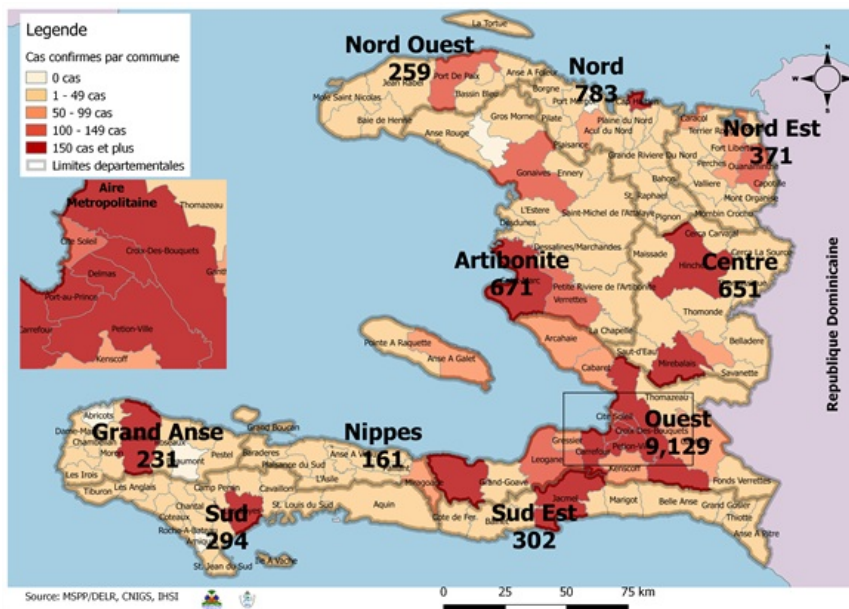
Legende

Cas confirmes par commune

0 cas

1 - 49 cas

50 - 99 cas

100 - 149 cas

150 cas et plus

Limites departementales

Aire Metropolitaine

Thomazeau

Cite Soleil

Croix-Des-Bouquets

Delmas

Port-au-Prince

Gantl

Carrefour

Petion-Ville

Kenscoff

La Tortue

Nord Ouest

259

Port De Paix

Jean Rabel

Mole Saint Nicolas

Bassin Bleu

Anse A Foleur

Borgne

Nord

783

Port Margot

Baie de Henne

Gros Morne

Pilate

Plaine du Nord

Acul du Nord

Anse Rouge

Plaisance

Caracol

Terrier Rouge

Fort Liberte

Nord Est

371

Ouanaminthe

Capotille

Mont Organise

Grande Riviere Du Nord

Perches

Bahon

Vallieres

Gonaives

Ennery

St. Raphael

Pignon

Mombin Crochu

Cerca Carvajal

Cerca La Source

L'Estere

Saint-Michel de l'Attalaye

Desdunes

Dessalines/Marchandes

Maissade

Hinche

Artibonite

671

Petite Riviere de l'Artibonite

Verrettes

Centre

651

Thomonde

La Chapelle

Belladere

Pointe A Raquette

Anse A Galet

Arcahaie

Saut-d'Eau

Mirebalais

Savanette

Cabaret

Thomazeau

Cite Soleil

Croix-Des-Bouquets

Ouest

9,129

Petion-Ville

Gressier

Carrefour

Leogane

Kenscoff

Fonds Verrettes

Republique Dominicaine

Abricots

Dame-Marie

Chambellan

Moron

Grand Anse

231

Jeremie

Les Irois

Tiburon

Les Anglais

Grand Boucan

Baraderes

Pestel

Paillant du Sud

Anse A Veau

L'Asile

Nippes

161

Miragoane

Camp Perrin

Chantal

Coteaux

Roche-A-Bateau

Port-Salut

Cavaillon

St. Louis du Sud

Aquin

Sud

294

St. Jean du Sud

Ile A Vache

Grand-Goave

Cote de Fer

Jacmel

Sud Est

302

Marigot

Belle Anse

Grand Gosier

Thiotte

Anse A Pitre

Source: MSPP/DELR, CNIGS, IHSI

0 25 50 75 km